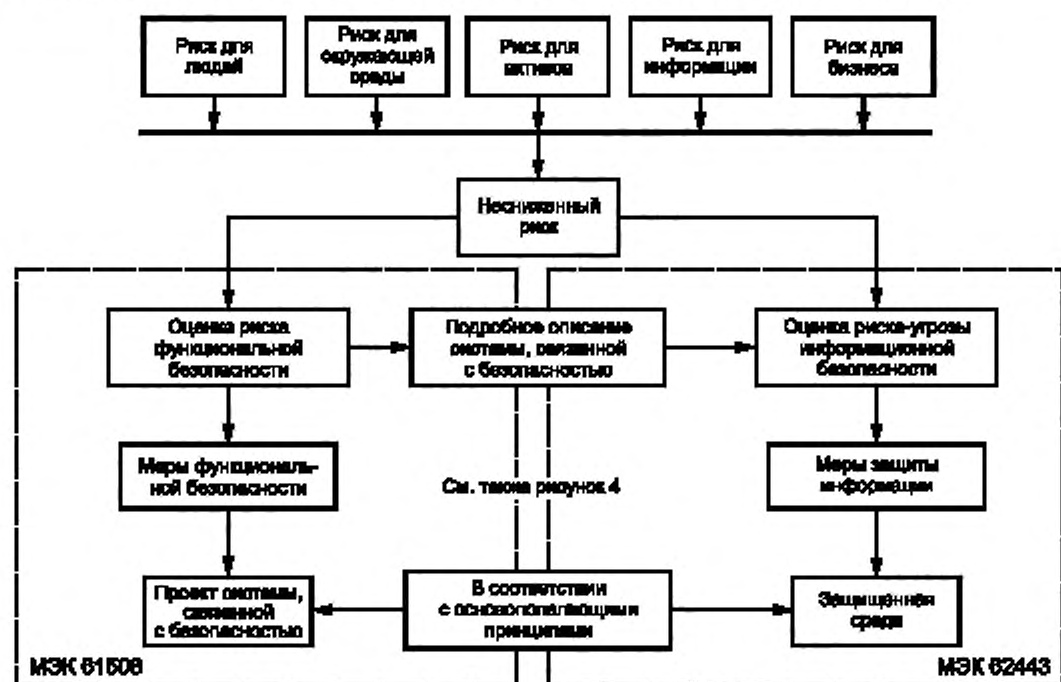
Риск для людей

Риск для окружающей среды

Риск для активов

Риск для информации

Риск для бизнеса

Неснижаемый риск

Оценка риска функциональной безопасности

Подробное описание системы, связанной с безопасностью

Оценка риска-угрозы информационной безопасности

Меры функциональной безопасности

См. также рисунок 4

Меры защиты информации

Проект системы, связанной с безопасностью

В соответствии с основополагающими принципами

Защищенная среда

МЭК 61508

МЭК 62443